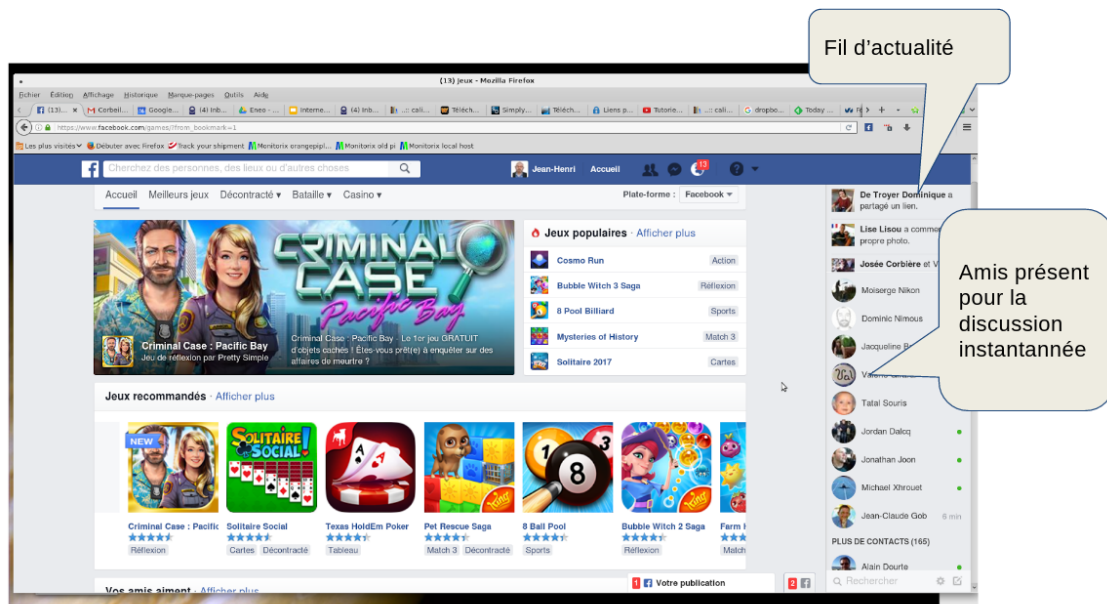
Fil d'actualité

(13) jeux - Mozilla Firefox

Fichier Édition Affichage Historique Marque-pages Outils Aide

(13)... Corbeil... Google... (4) Inb... Eneo - ... Interne... (4) Inb... ..:: cali... Téléch... Simply... Téléch... Liens p... Tutorie... ..:: cali... dropbo... Today ...

https://www.facebook.com/games/?fbsm_bookmark=1

Les plus visités Débuter avec Firefox Track your shipment Monitorix orangepipl... Monitorix old pi Monitorix local host

Cherchez des personnes, des lieux ou d'autres choses

Jean-Henri Accueil 13

Accueil Meilleurs jeux Décontracté ▾ Bataille ▾ Casino ▾

Plate-forme : Facebook

CRIMINAL CASE Pacific Bay

Criminal Case : Pacific Bay
Jeu de réflexion par Pretty Simple

Criminal Case : Pacific Bay · Le 1er jeu GRATUIT d'objets cachés ! Êtes-vous prêt(e) à enquêter sur des affaires de meurtre ?

Jeux populaires · Afficher plus

| | |
|---|---|
| Cosmo Run | Action |
| Bubble Witch 3 Saga | Réflexion |
| 8 Pool Billiard | Sports |
| Mysteries of History | Match 3 |
| Solitaire 2017 | Cartes |

Jeux recommandés · Afficher plus

NEW

Criminal Case : Pacific
Réflexion

Solitaire Social
Cartes Décontracté

Texas HoldEm Poker
Tableau

Pet Rescue Saga
Match 3 Décontracté

8 Ball Pool
Sports

Bubble Witch 2 Saga
Réflexion

Farm H
Match

Vos amis aiment · Afficher plus

1 Votre publication 2

De Troyer Dominique a partagé un lien.

Lise Lisou a comme... propre photo.

Josée Corbière et V...

Moiserge Nikon
Dominic Nimous
Jacqueline B...
Valerie ...
Tatal Souris
Jordan Dalcq
Jonathan Joon
Michael Xhrouet
Jean-Claude Gob 6 min

PLUS DE CONTACTS (165)

Alain Dourte

Rechercher

Amis présent pour la discussion instantannée